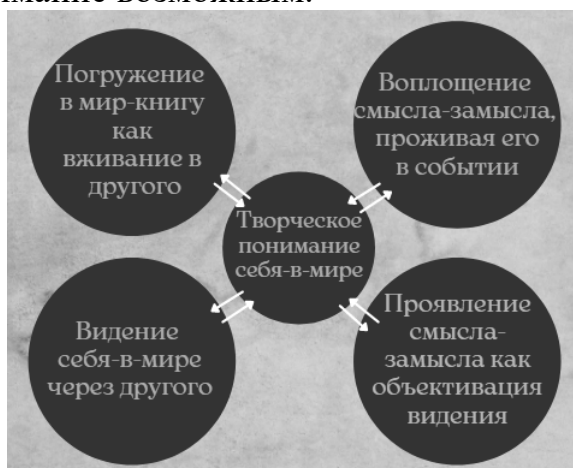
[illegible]мание возможным.

Погружение в мир-книгу как вживание в другого

Воплощение смысла-замысла, проживая его в событии

Творческое понимание себя-в-мире

Видение себя-в-мире через другого

Проявление смысла-замысла как объективация видения